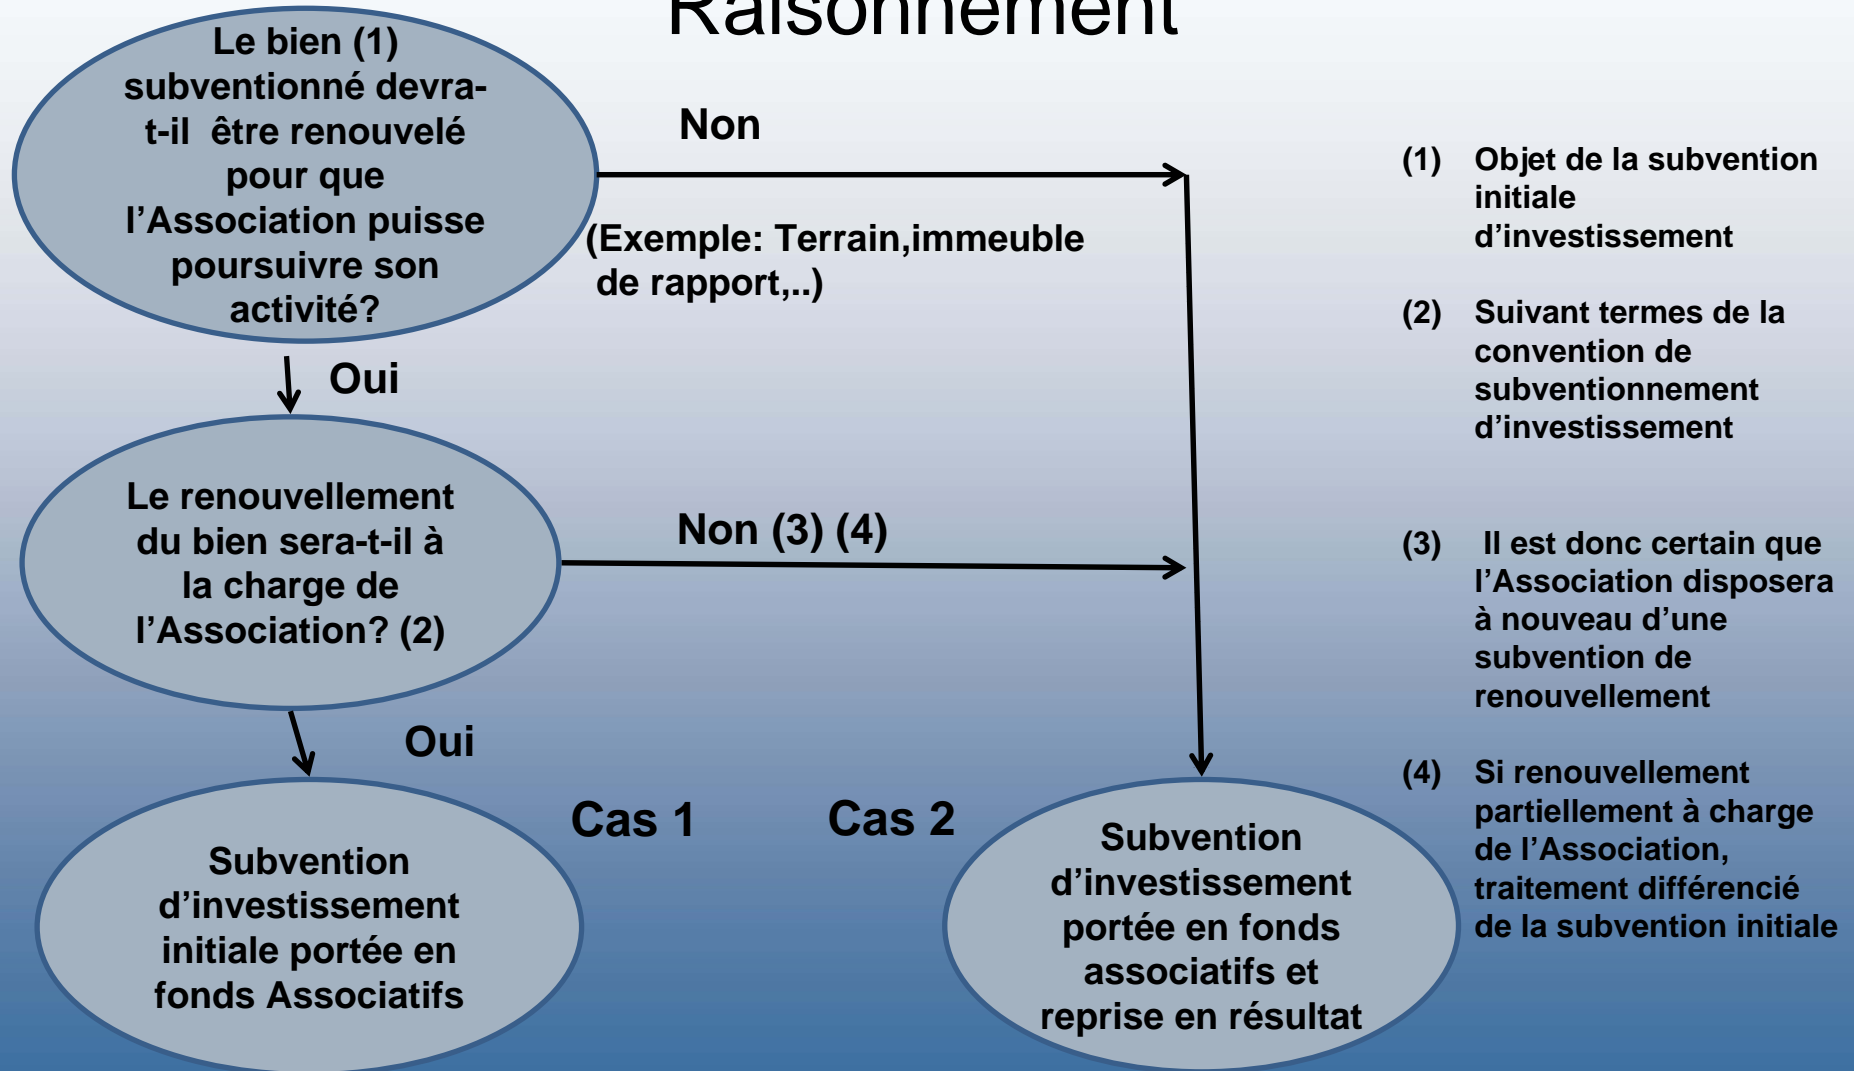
Raisonnement

Le bien (1) subventionné devra-t-il être renouvelé pour que l'Association puisse poursuivre son activité?

Non

(Exemple: Terrain,immeuble de rapport,..)

Oui

Le renouvellement du bien sera-t-il à la charge de l'Association? (2)

Non (3) (4)

Oui

Cas 1

Cas 2

Subvention d'investissement initiale portée en fonds Associatifs

Subvention d'investissement portée en fonds associatifs et reprise en résultat

(1) Objet de la subvention initiale d'investissement

(2) Suivant termes de la convention de subventionnement d'investissement

(3) Il est donc certain que l'Association disposera à nouveau d'une subvention de renouvellement

(4) Si renouvellement partiellement à charge de l'Association, traitement différencié de la subvention initiale